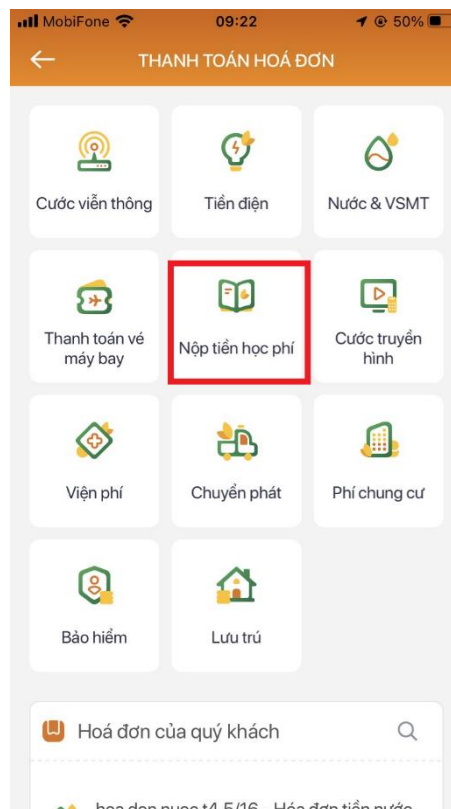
MobiFone 09:22 50%

THANH TOÁN HOÁ ĐƠN

Cước viễn thông

Tiền điện

Nước & VSMT

Thanh toán vé máy bay

Nộp tiền học phí

Cước truyền hình

Viện phí

Chuyển phát

Phí chung cư

Bảo hiểm

Lưu trú

Hoá đơn của quý khách

hoa don nuoc t4-5/16 - Hóa đơn tiền nước